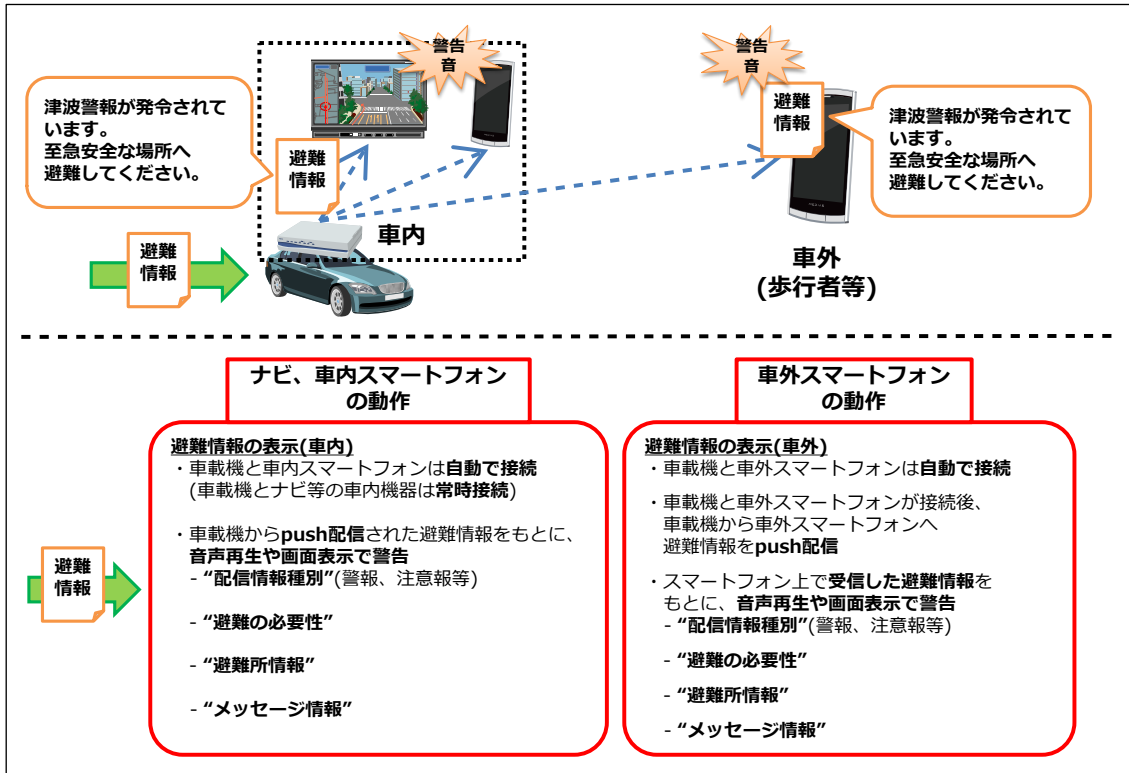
津波警報が発令されています。
至急安全な場所へ避難してください。

警告音

避難情報

車内

避難情報

警告音

避難情報

津波警報が発令されています。
至急安全な場所へ避難してください。

車外
(歩行者等)

ナビ、車内スマートフォンの動作

避難情報の表示(車内)
・車載機と車内スマートフォンは自動で接続
(車載機とナビ等の車内機器は常時接続)

・車載機からpush配信された避難情報をもとに、音声再生や画面表示で警告
- "配信情報種別"(警報、注意報等)

- "避難の必要性"

- "避難所情報"

- "メッセージ情報"

避難情報

車外スマートフォンの動作

避難情報の表示(車外)
・車載機と車外スマートフォンは自動で接続

・車載機と車外スマートフォンが接続後、車載機から車外スマートフォンへ避難情報をpush配信

・スマートフォン上で受信した避難情報をもとに、音声再生や画面表示で警告
- "配信情報種別"(警報、注意報等)

- "避難の必要性"

- "避難所情報"

- "メッセージ情報"